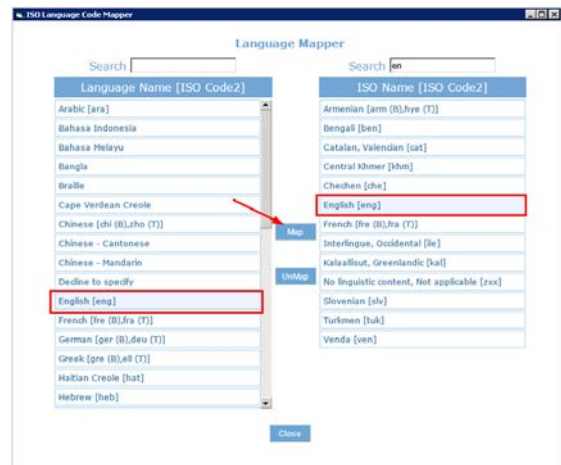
ISO Language Code Mapper

Language Mapper

Search

Search en

Language Name [ISO Code2]

Arabic [ara]
Bahasa Indonesia
Bahasa Melayu
Bangla
Braille
Cape Verdean Creole
Chinese [chi (B),zho (T)]
Chinese - Cantonese
Chinese - Mandarin
Decline to specify
English [eng]
French [fre (B),fra (T)]
German [ger (B),deu (T)]
Greek [gre (B),ell (T)]
Haitian Creole [hat]
Hebrew [heb]

Map

UnMap

ISO Name [ISO Code2]

Armenian [arm (B),hye (T)]
Bengali [ben]
Catalan, Valencian [cat]
Central Khmer [khm]
Chechen [che]
English [eng]
French [fre (B),fra (T)]
Interlingue, Occidental [ile]
Kalaallisut, Greenlandic [kal]
No linguistic content, Not applicable [zxx]
Slovenian [slv]
Turkmen [tuk]
Venda [ven]

Close